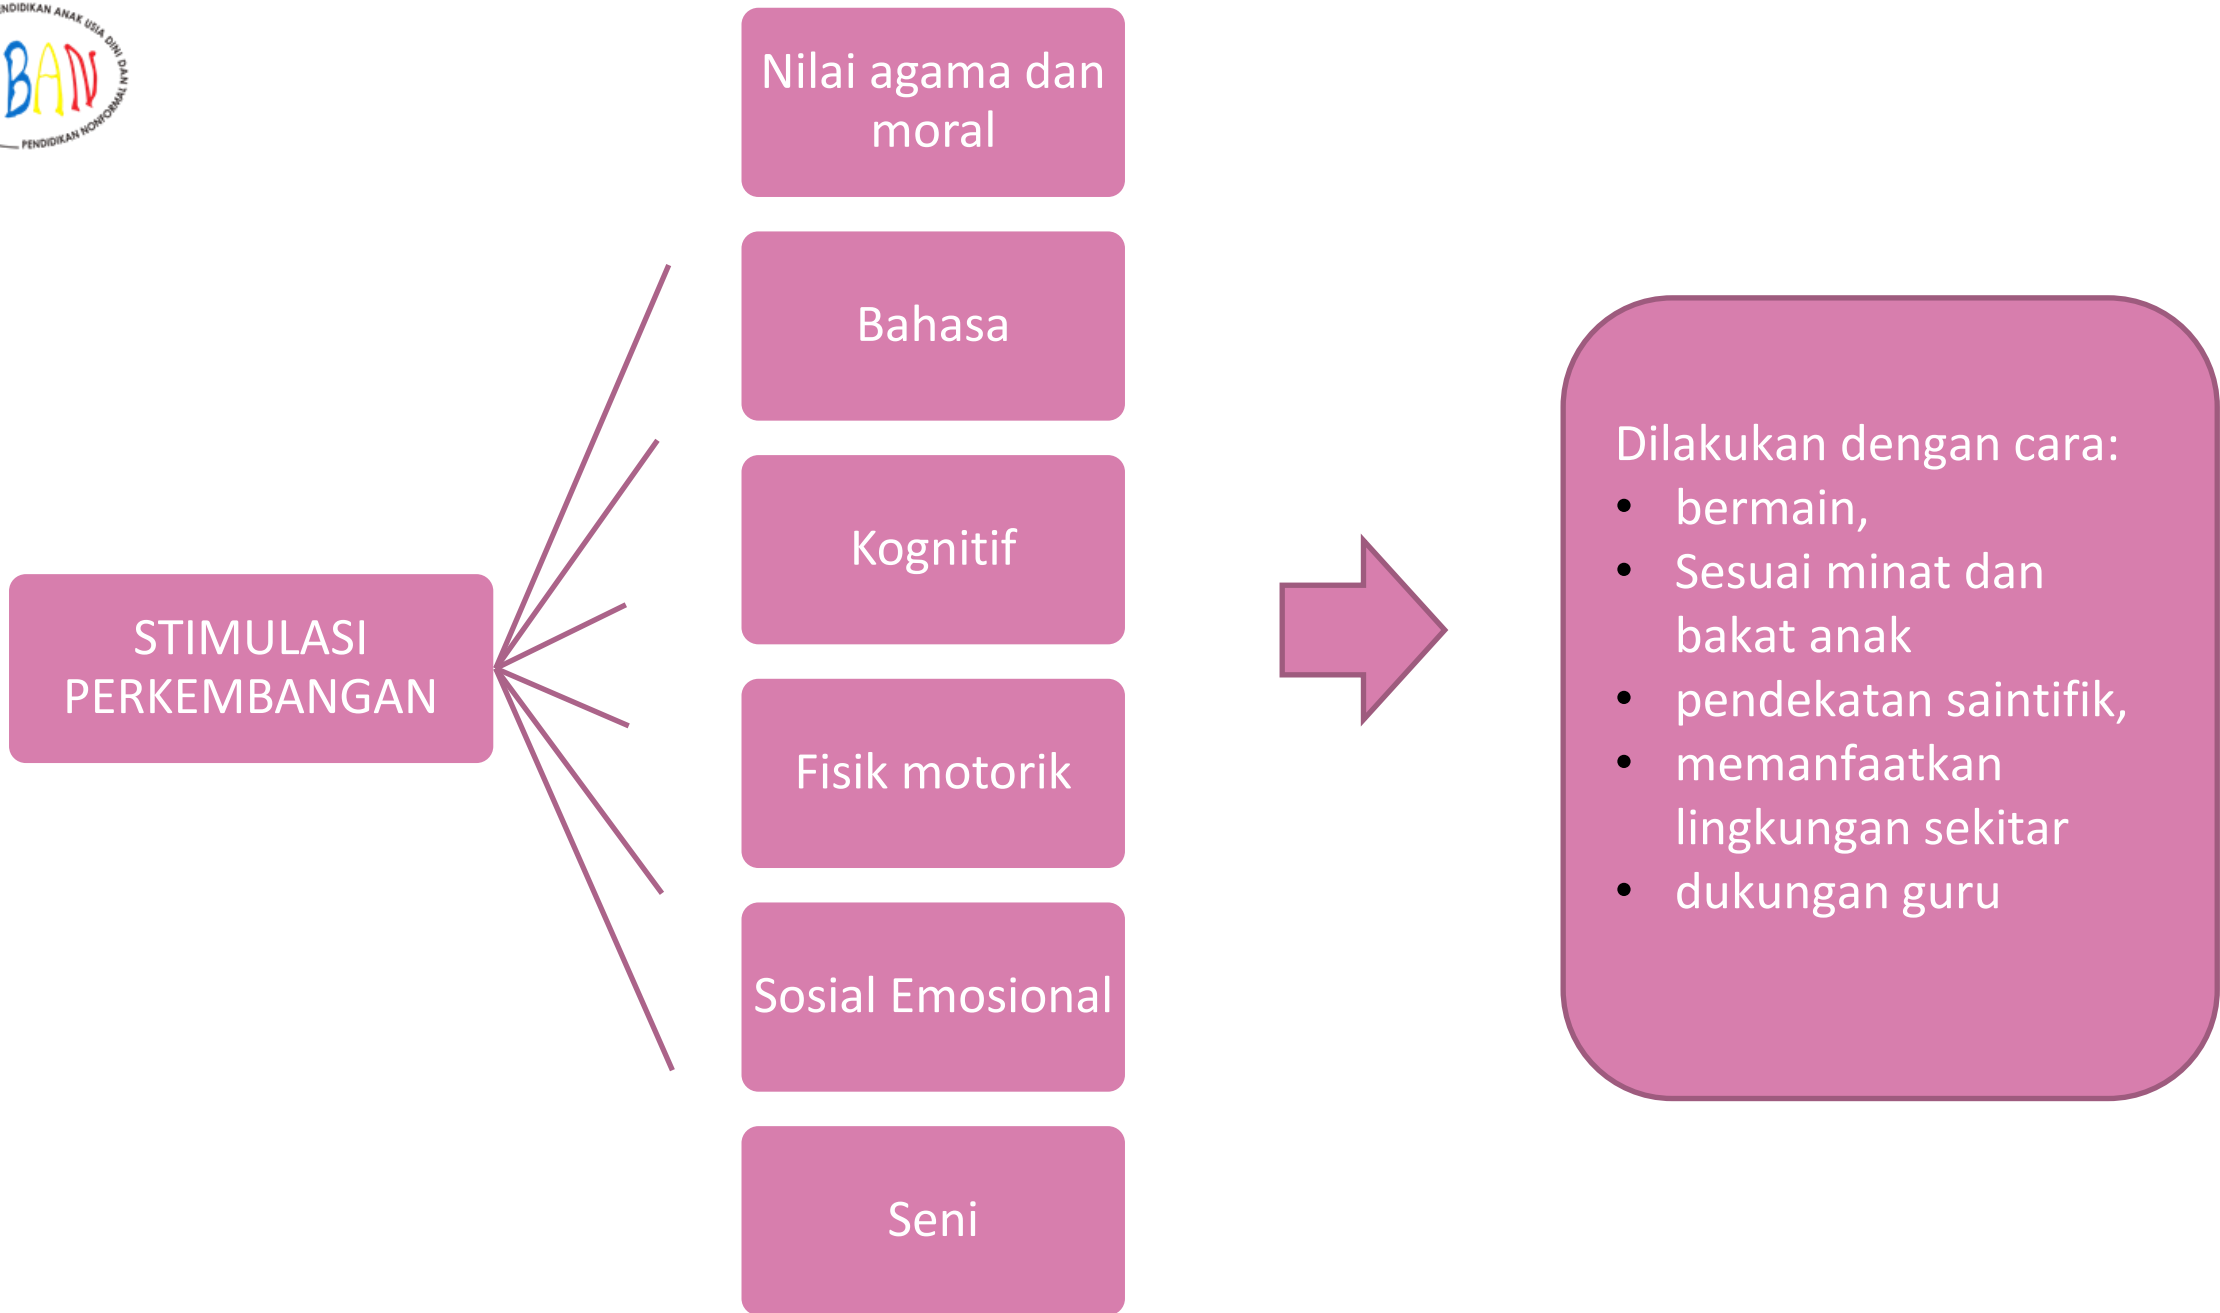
NDIDIKAN ANAK USIA DINI DAN
BAN
PENDIDIKAN NONFORMAL

STIMULASI PERKEMBANGAN

Nilai agama dan moral

Bahasa

Kognitif

Fisik motorik

Sosial Emosional

Seni

Dilakukan dengan cara:
- bermain,
- Sesuai minat dan bakat anak
- pendekatan saintifik,
- memanfaatkan lingkungan sekitar
- dukungan guru